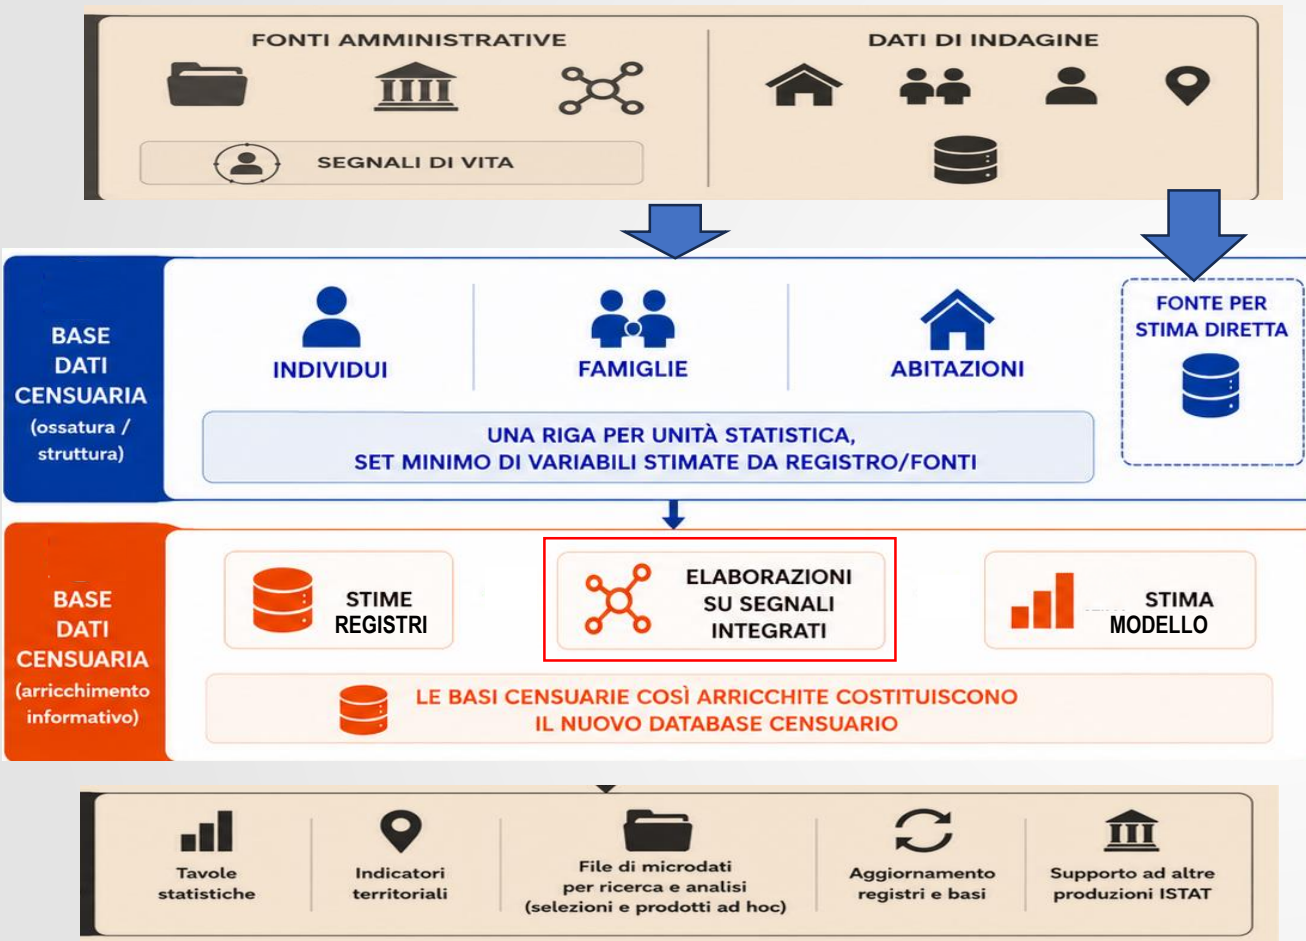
FONTI AMMINISTRATIVE

SEGNALI DI VITA

DATI DI INDAGINE

BASE DATI CENSUARIA (ossatura / struttura)

INDIVIDUI

FAMIGLIE

ABITAZIONI

FONTE PER STIMA DIRETTA

UNA RIGA PER UNITÀ STATISTICA, SET MINIMO DI VARIABILI STIMATE DA REGISTRO/FONTI

BASE DATI CENSUARIA (arricchimento informativo)

STIME REGISTRI

ELABORAZIONI SU SEGNALI INTEGRATI

STIMA MODELLO

LE BASI CENSUARIE COSÌ ARRICCHITE COSTITUISCONO IL NUOVO DATABASE CENSUARIO

Tavole statistiche

Indicatori territoriali

File di microdati per ricerca e analisi (selezioni e prodotti ad hoc)

Aggiornamento registri e basi

Supporto ad altre produzioni ISTAT